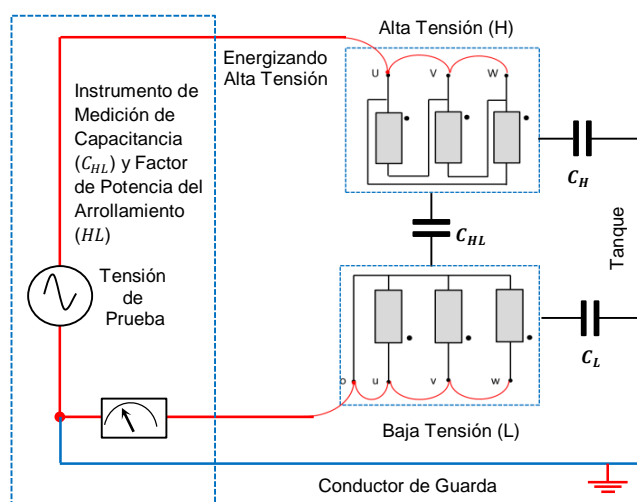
Alta Tensión (H)

Energizando Alta Tensión

U V W

Instrumento de Medición de Capacitancia ($C_{HL}$) y Factor de Potencia del Arrollamiento ($HL$)

$C_H$

$C_{HL}$

Tanque

Tensión de Prueba

$C_L$

o u v w

Baja Tensión (L)

Conductor de Guarda